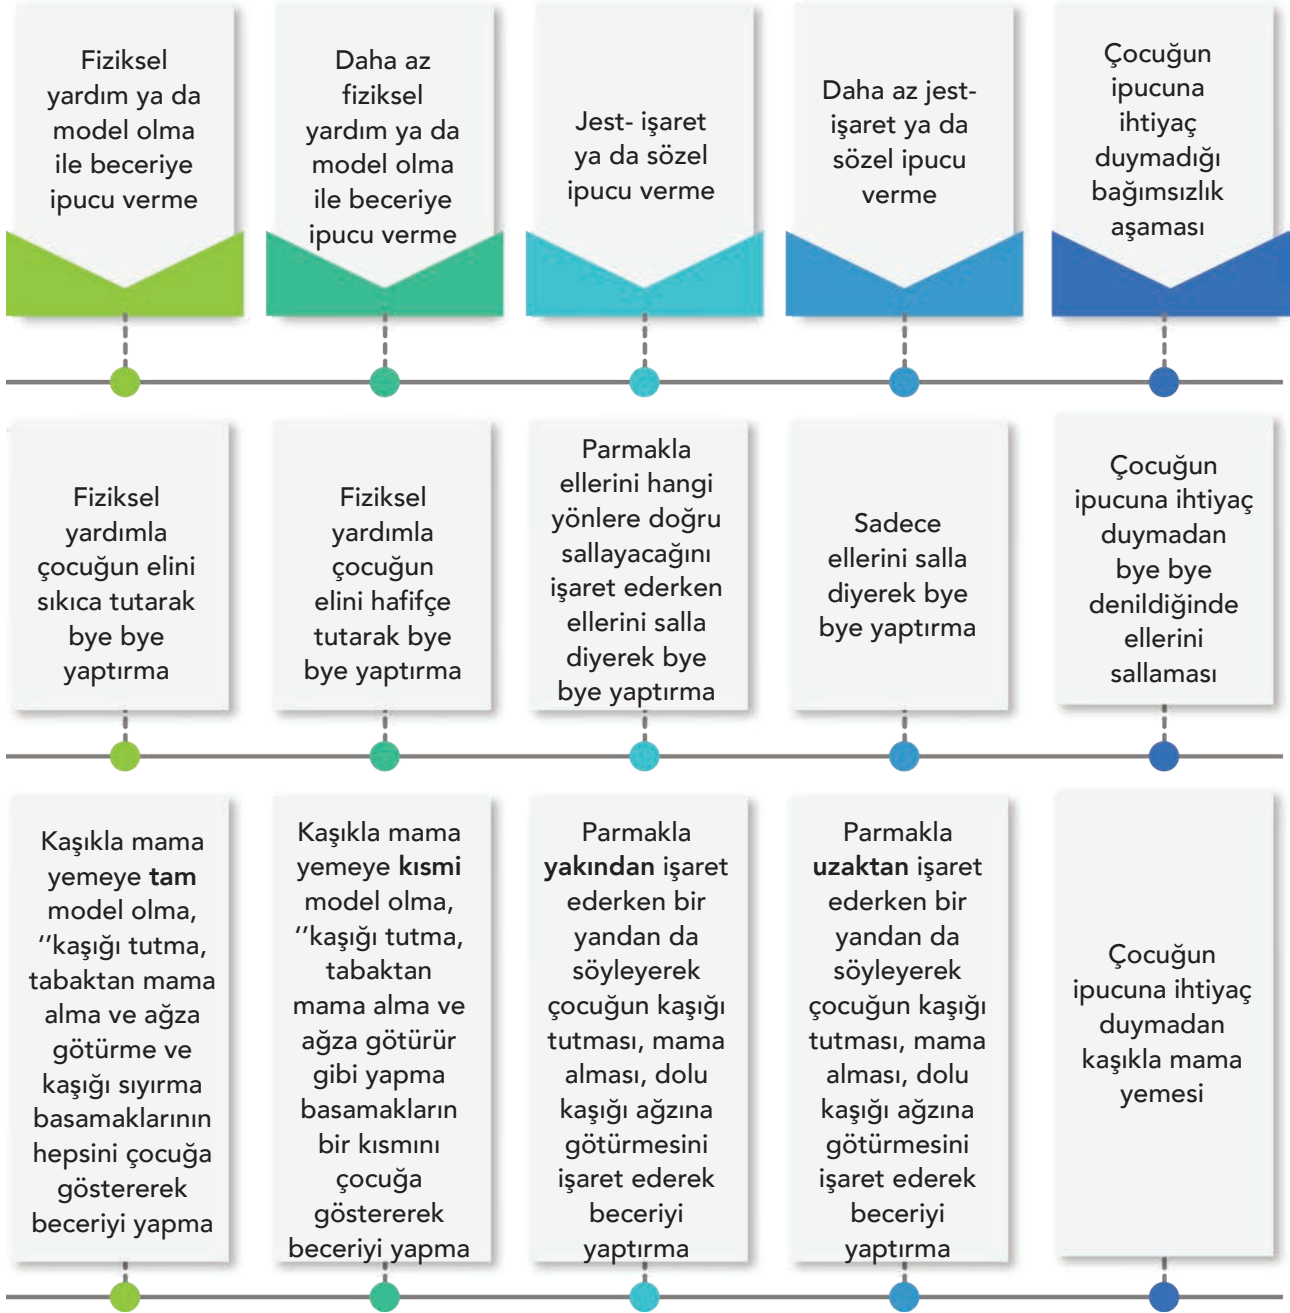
Fiziksel yardım ya da model olma ile beceriye ipucu verme

Daha az fiziksel yardım ya da model olma ile beceriye ipucu verme

Jest- işaret ya da sözel ipucu verme

Daha az jest-işaret ya da sözel ipucu verme

Çocuğun ipucuna ihtiyaç duymadığı bağımsızlık aşaması

Fiziksel yardımla çocuğun elini sıkıca tutarak bye bye yaptırma

Fiziksel yardımla çocuğun elini hafifçe tutarak bye bye yaptırma

Parmakla ellerini hangi yönlere doğru sallayacağını işaret ederken ellerini salla diyerek bye bye yaptırma

Sadece ellerini salla diyerek bye bye yaptırma

Çocuğun ipucuna ihtiyaç duymadan bye bye denildiğinde ellerini sallaması

Kaşıkla mama yemeye **tam** model olma, ''kaşığı tutma, tabaktan mama alma ve ağza götürme ve kaşığı sıyırma basamaklarının hepsini çocuğa göstererek beceriyi yapma

Kaşıkla mama yemeye **kısmi** model olma, ''kaşığı tutma, tabaktan mama alma ve ağza götürür gibi yapma basamakların bir kısmını çocuğa göstererek beceriyi yapma

Parmakla **yakından** işaret ederken bir yandan da söyleyerek çocuğun kaşığı tutması, mama alması, dolu kaşığı ağzına götürmesini işaret ederek beceriyi yaptırma

Parmakla **uzaktan** işaret ederken bir yandan da söyleyerek çocuğun kaşığı tutması, mama alması, dolu kaşığı ağzına götürmesini işaret ederek beceriyi yaptırma

Çocuğun ipucuna ihtiyaç duymadan kaşıkla mama yemesi